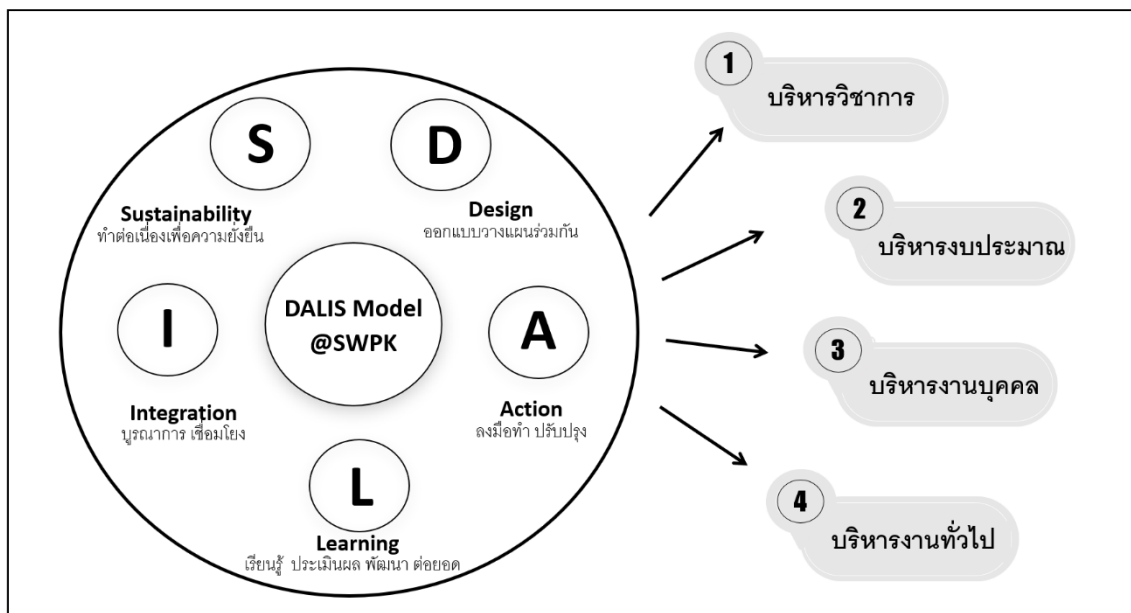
S

Sustainability
ทำต่อเนื่องเพื่อความยั่งยืน

D

Design
ออกแบบวางแผนร่วมกัน

I

DALIS Model
@SWPK

A

Integration
บูรณาการ เชื่อมโยง

Action
ลงมือทำ ปรับปรุง

L

Learning
เรียนรู้ ประเมินผล พัฒนา ต่อยอด

1 บริหารวิชาการ

2 บริหารงบประมาณ

3 บริหารงานบุคคล

4 บริหารงานทั่วไป